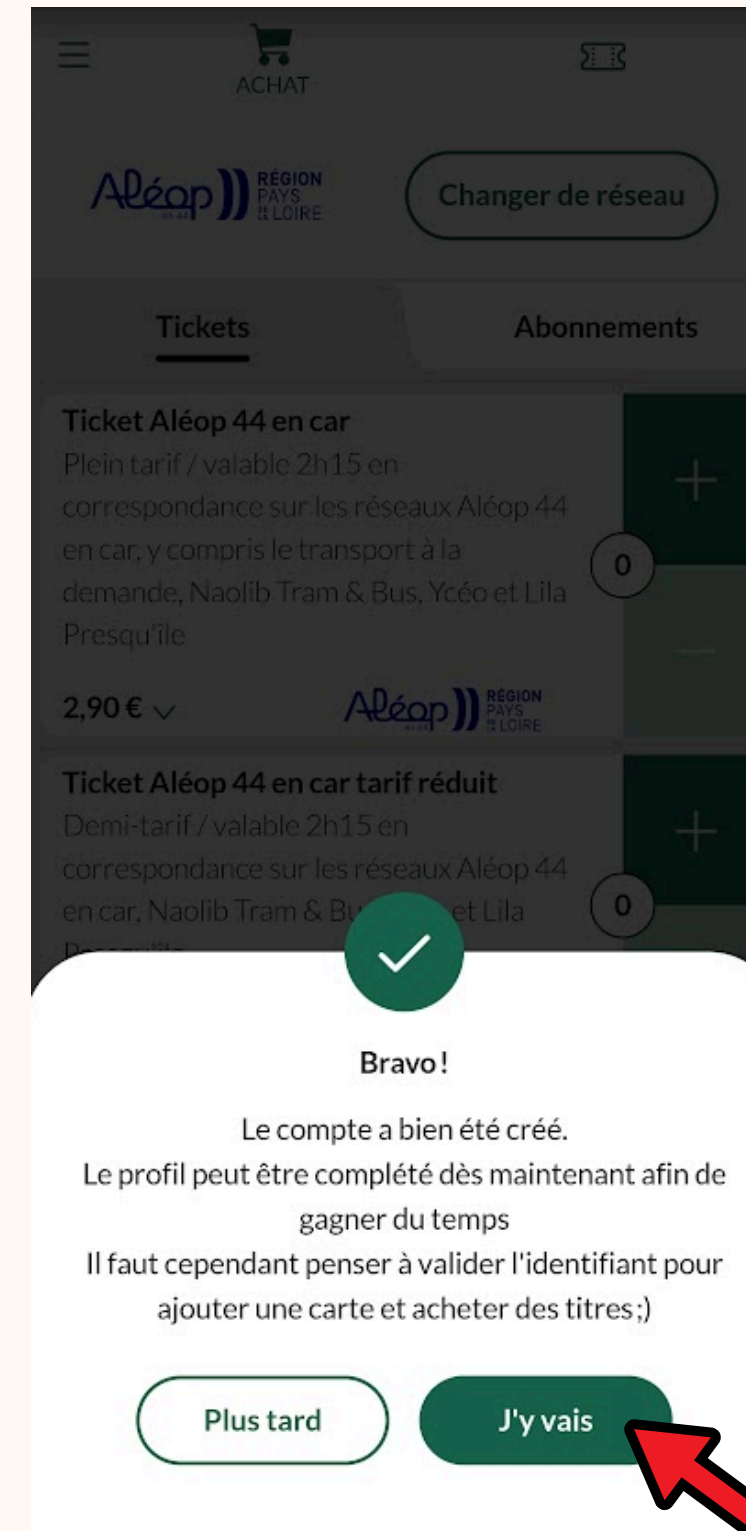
ACHAT

Aléop en 44 RÉGION PAYS DE LA LOIRE

Changer de réseau

Tickets

Abonnements

Ticket Aléop 44 en car

Plein tarif / valable 2h15 en correspondance sur les réseaux Aléop 44 en car, y compris le transport à la demande, Naolib Tram & Bus, Ycéo et Lila Presqu'île

+

0

−

2,90 €

Aléop en 44 RÉGION PAYS DE LA LOIRE

Ticket Aléop 44 en car tarif réduit

Demi-tarif / valable 2h15 en correspondance sur les réseaux Aléop 44 en car, Naolib Tram & Bu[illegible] et Lila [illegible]

+

0

Bravo !

Le compte a bien été créé.
Le profil peut être complété dès maintenant afin de gagner du temps
Il faut cependant penser à valider l'identifiant pour ajouter une carte et acheter des titres ;)

Plus tard

J'y vais